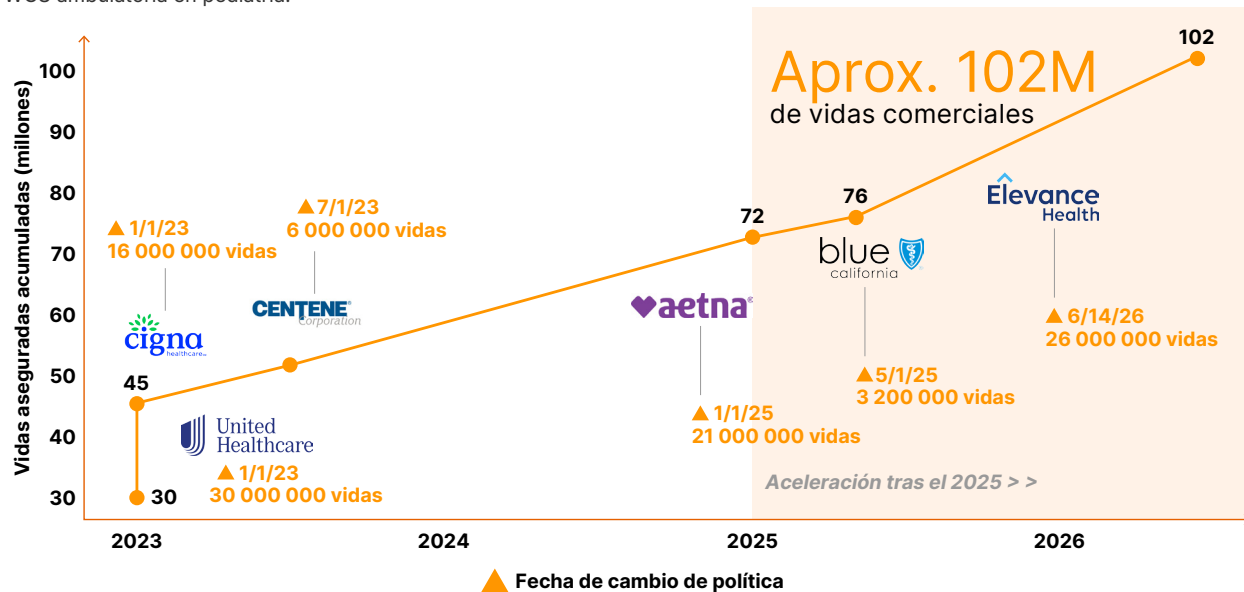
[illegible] ambulatoria en pediatría.

Aprox. 102M
de vidas comerciales

Vidas aseguradas acumuladas (millones)

100
90
80
70
60
50
40
30

102
76
72
45
30

▲1/1/23
16 000 000 vidas

cigna healthcare

▲7/1/23
6 000 000 vidas

CENTENE Corporation

United Healthcare

▲1/1/23
30 000 000 vidas

aetna

▲1/1/25
21 000 000 vidas

blue california

▲5/1/25
3 200 000 vidas

Elevance Health

▲6/14/26
26 000 000 vidas

Aceleración tras el 2025 > >

2023
2024
2025
2026

▲ Fecha de cambio de política